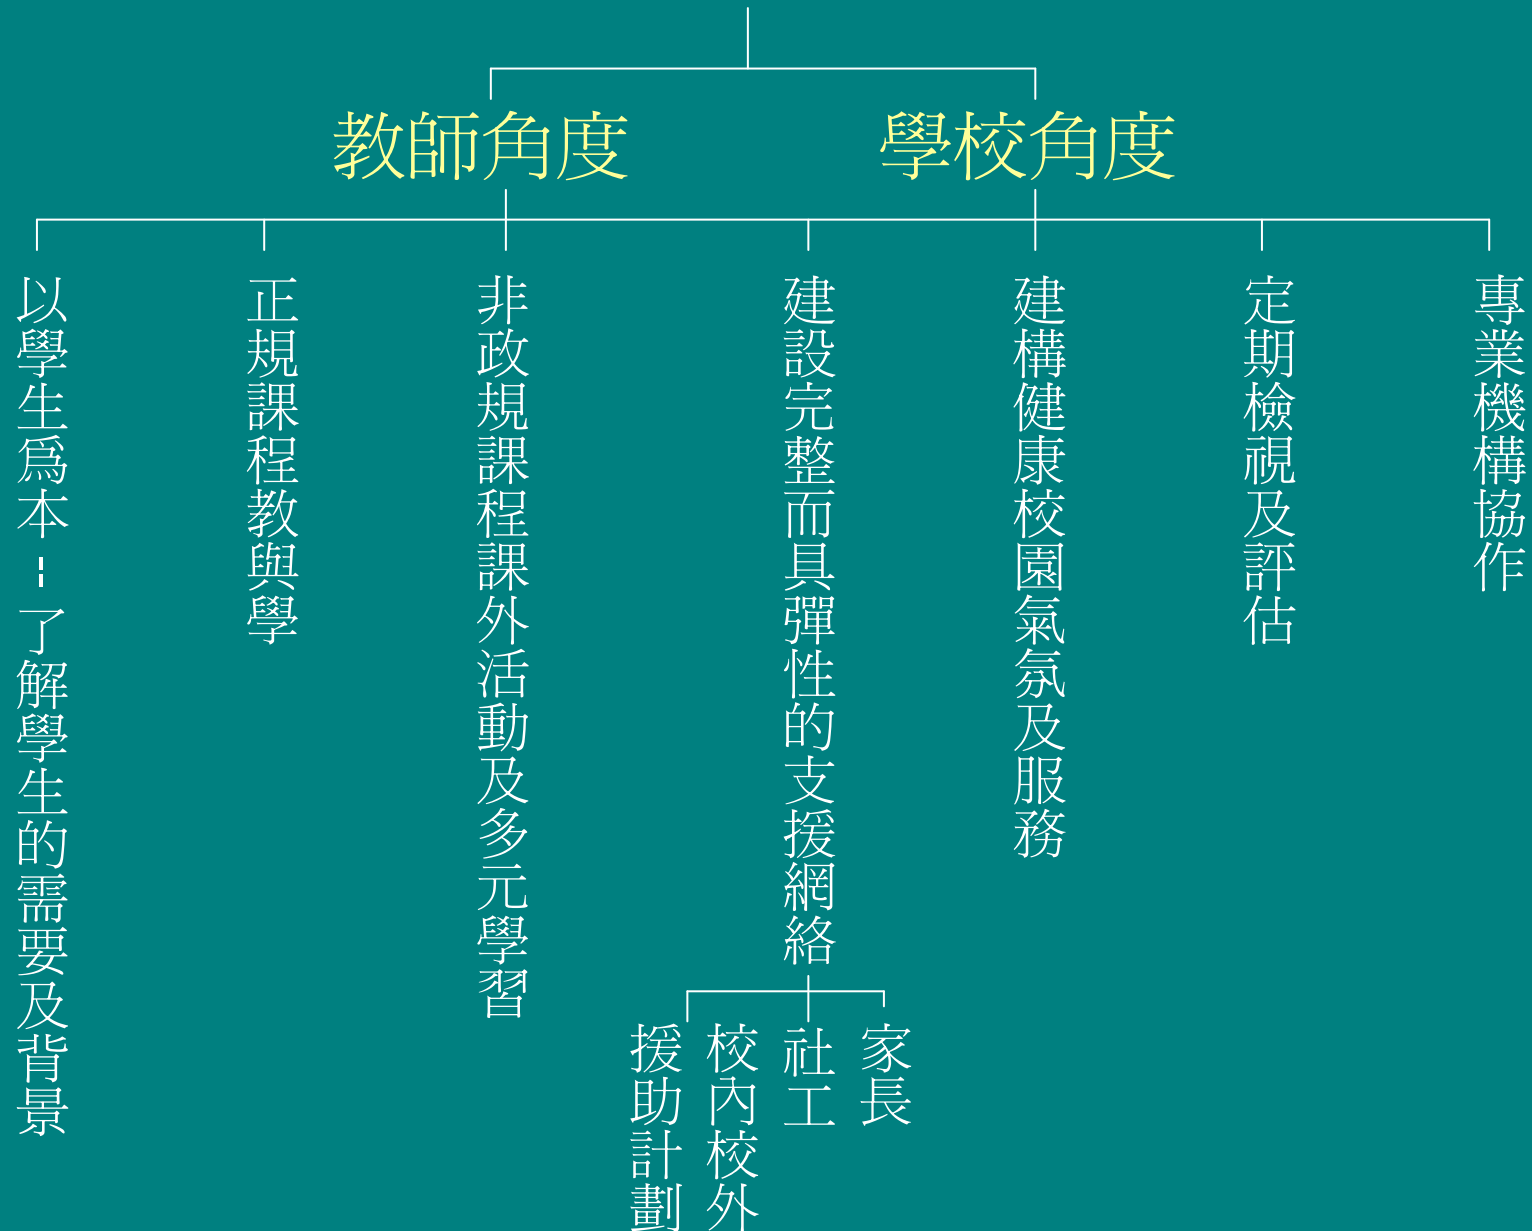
教師角度

學校角度

以學生爲本：了解學生的需要及背景

正規課程教與學

非政規課程課外活動及多元學習

建設完整而具彈性的支援網絡

援助計劃

校內校外

社工

家長

建構健康校園氣氛及服務

定期檢視及評估

專業機構協作